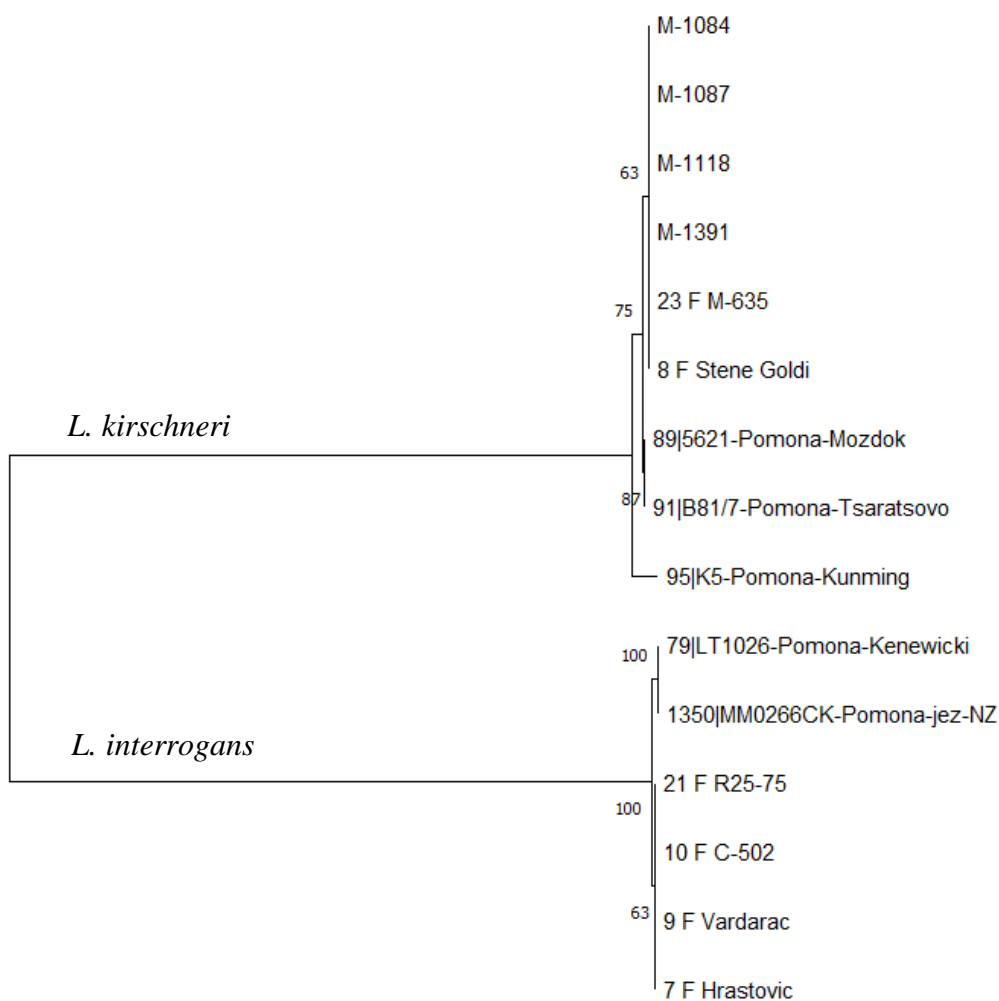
M-1084

M-1087

63

M-1118

M-1391

75

23 F M-635

8 F Stene Goldi

L. kirschneri

89|5621-Pomona-Mozdok

87

91|B81/7-Pomona-Tsaratsovo

95|K5-Pomona-Kunming

100

79|LT1026-Pomona-Kenewicki

1350|MM0266CK-Pomona-jez-NZ

L. interrogans

21 F R25-75

100

10 F C-502

63

9 F Vardarac

7 F Hrastovic